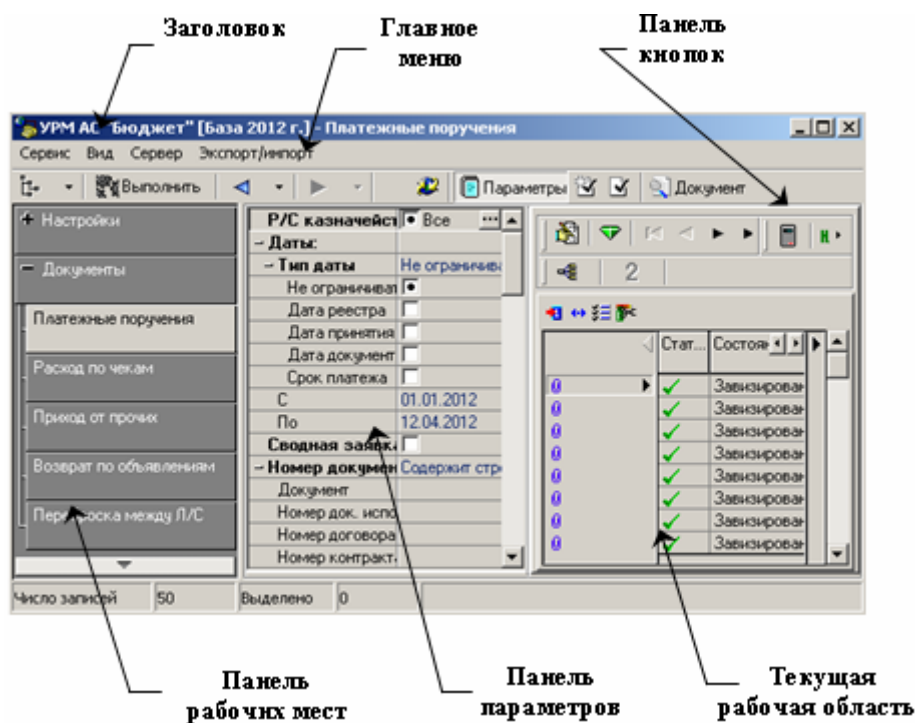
Заголовок

Главное меню

Панель кнопок

УРМ АС "Бюджет" [База 2012 г.] - Платежные поручения

Сервис Вид Сервер Экспорт/импорт

Выполнить

Параметры

Документ

+ Настройки

− Документы

Платежные поручения

Расход по чекам

Приход от прочих

Возврат по объявлениям

Переброска между Л/С

| Р/С казначейст | Все |
|---|---|
| − Даты: | |
| − Тип даты | Не ограничива |
| Не ограничивал | ● |
| Дата реестра | |
| Дата принятия | |
| Дата документ | |
| Срок платежа | |
| С | 01.01.2012 |
| По | 12.04.2012 |
| Сводная заявк | |
| − Номер докумен | Содержит стр |
| Документ | |
| Номер док. испо | |
| Номер договора | |
| Номер контракт | |

2

| | Стат... | Состоя |
|---|---|---|
| 0 | ✓ | Завизирован |
| 0 | ✓ | Завизирован |
| 0 | ✓ | Завизирован |
| 0 | ✓ | Завизирован |
| 0 | ✓ | Завизирован |
| 0 | ✓ | Завизирован |
| 0 | ✓ | Завизирован |
| 0 | ✓ | Завизирован |

Число записей 50 Выделено 0

Панель рабочих мест

Панель параметров

Текущая рабочая область